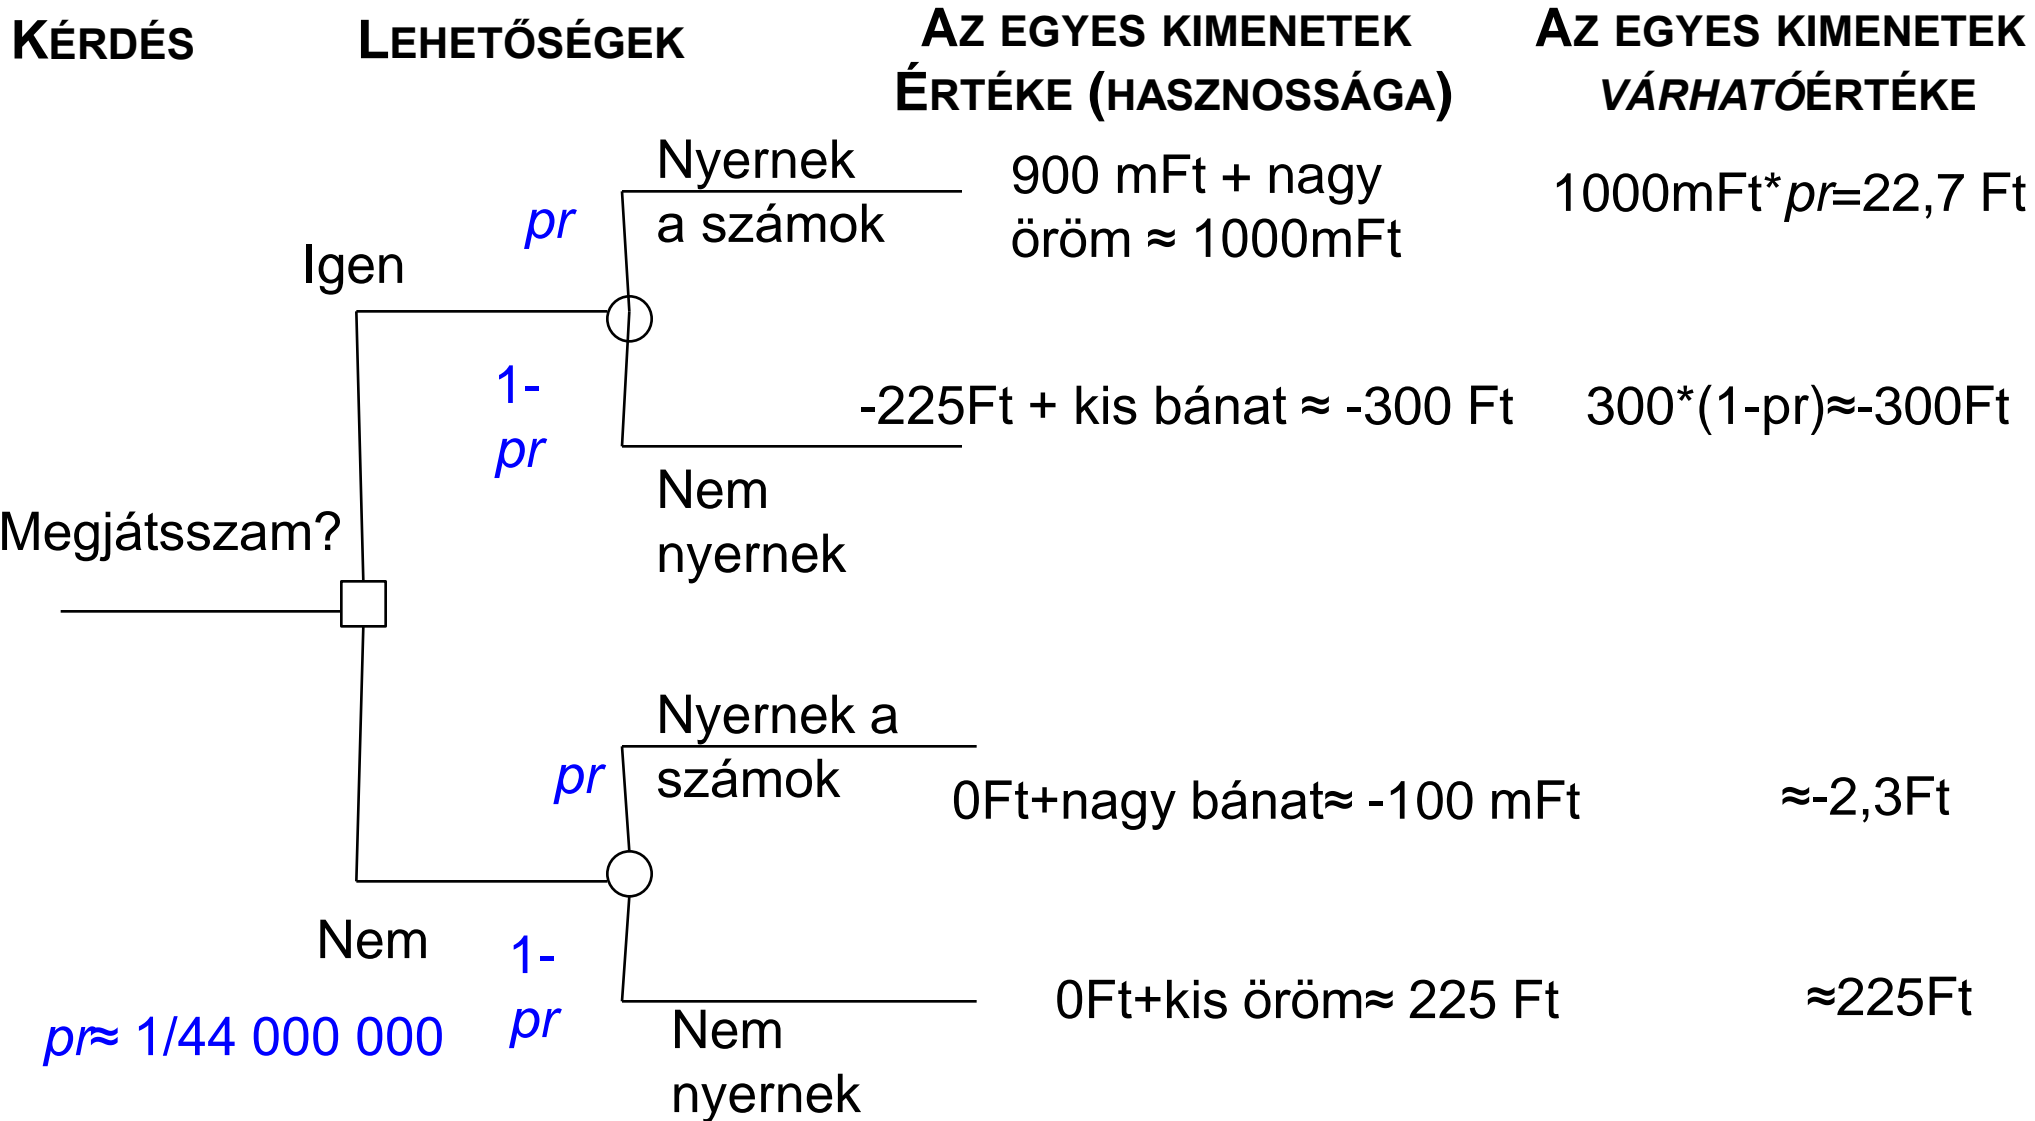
KÉRDÉS

LEHETŐSÉGEK

AZ EGYES KIMENETEK ÉRTÉKE (HASZNOSSÁGA)

AZ EGYES KIMENETEK VÁRHATÓÉRTÉKE

Nyernek a számok

900 mFt + nagy öröm ≈ 1000mFt

1000mFt*pr=22,7 Ft

pr

Igen

1-pr

-225Ft + kis bánat ≈ -300 Ft

300*(1-pr)≈-300Ft

Nem nyernek

Megjátsszam?

Nyernek a számok

pr

0Ft+nagy bánat≈ -100 mFt

≈-2,3Ft

Nem

1-pr

0Ft+kis öröm≈ 225 Ft

≈225Ft

pr≈ 1/44 000 000

Nem nyernek